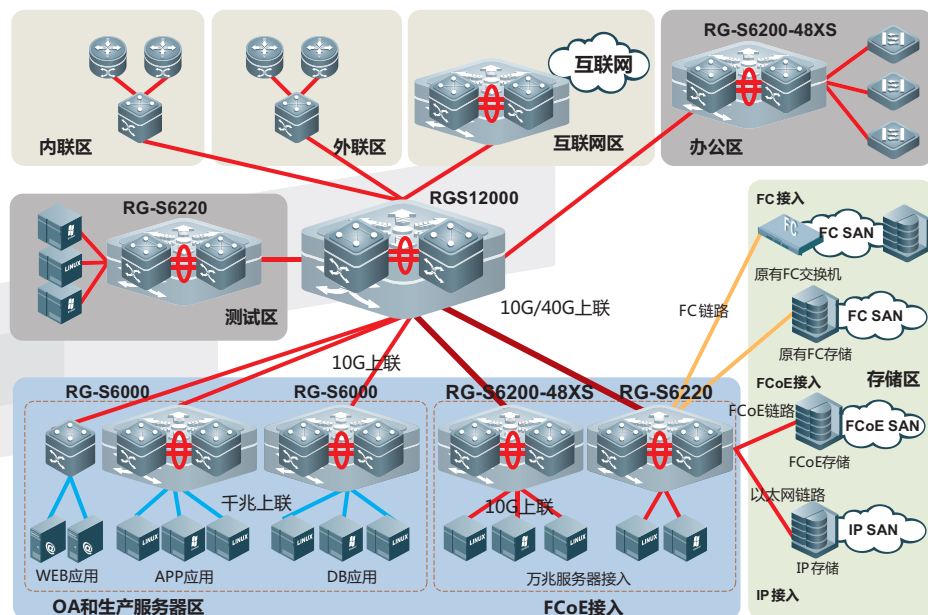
RG-S6200-48XS

互联网

内联区

外联区

互联网区

办公区

RG-S6220

RGS12000

LINUX

测试区

FC接入

FC

FC SAN

原有FC交换机

10G/40G上联

FC链路

FC SAN

原有FC存储

10G上联

FCoE接入

存储区

RG-S6000

RG-S6000

RG-S6200-48XS

RG-S6220

FCoE链路

FCoE SAN

FCoE存储

千兆上联

10G上联

以太网链路

IP SAN

LINUX

LINUX

LINUX

LINUX

LINUX

LINUX

LINUX

WEB应用

APP应用

DB应用

万兆服务器接入

IP存储

OA和生产服务器区

FCoE接入

IP接入